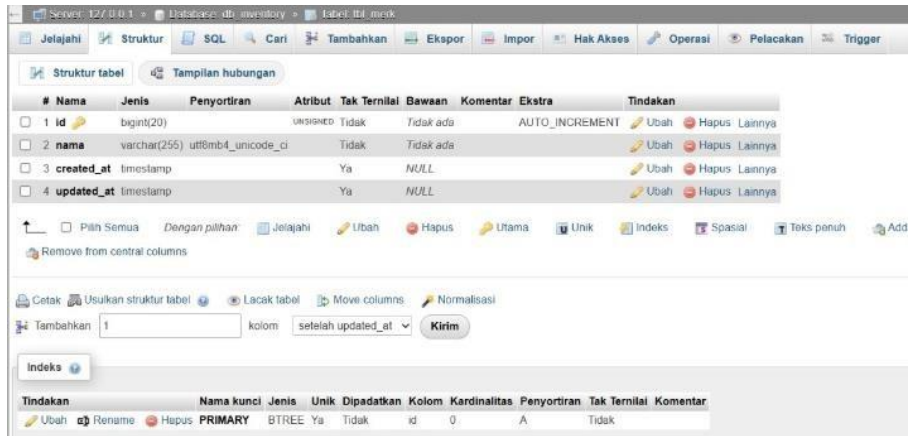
Server: 127.0.0.1 » Database: db_inventory » Tabel: tbl_merk

Jelajahi Struktur SQL Cari Tambahkan Ekspor Impor Hak Akses Operasi Pelacakan Trigger

Struktur tabel Tampilan hubungan

| # | Nama | Jenis | Penyortiran | Atribut | Tak Ternilai | Bawaan | Komentar | Ekstra | Tindakan |
|---|---|---|---|---|---|---|---|---|---|
| 1 | id | bigint(20) | | UNSIGNED | Tidak | Tidak ada | | AUTO_INCREMENT | Ubah Hapus Lainnya |
| 2 | nama | varchar(255) | utf8mb4_unicode_ci | | Tidak | Tidak ada | | | Ubah Hapus Lainnya |
| 3 | created_at | timestamp | | | Ya | NULL | | | Ubah Hapus Lainnya |
| 4 | updated_at | timestamp | | | Ya | NULL | | | Ubah Hapus Lainnya |

Pilih Semua Dengan pilihan: Jelajahi Ubah Hapus Utama Unik Indeks Spasial Teks penuh Add
Remove from central columns

Cetak Usulkan struktur tabel Lacak tabel Move columns Normalisasi

Tambahkan 1 kolom setelah updated_at Kirim

Indeks

| Tindakan | Nama kunci | Jenis | Unik | Dipadatkan | Kolom | Kardinalitas | Penyortiran | Tak Ternilai | Komentar |
|---|---|---|---|---|---|---|---|---|---|
| Ubah Rename Hapus | PRIMARY | BTREE | Ya | Tidak | id | 0 | A | Tidak | |